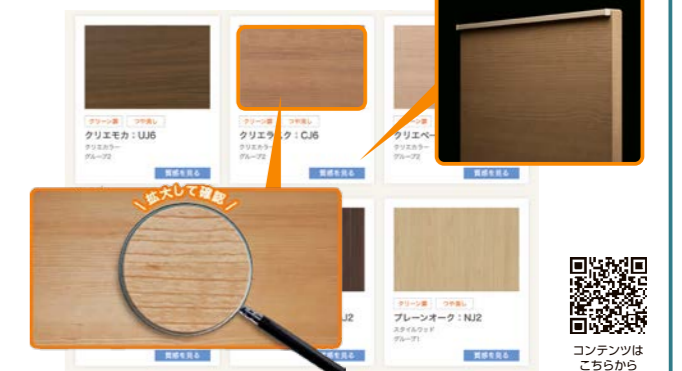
グリーン購 つや消し
クリエモカ：UJ6
クリエカラー
グループ2
質感を見る

グリーン購 つや消し
クリエラ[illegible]ク：CJ6
クリエカラー
グループ2
質感を見る

グリーン購
クリエベ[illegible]
クリエカラー
グループ2

拡大して確認

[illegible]J2
質感を見る

グリーン購 つや消し
プレーンオーク：NJ2
スタイルウッド
グループ1
質感を見る

コンテンツは
こちらから